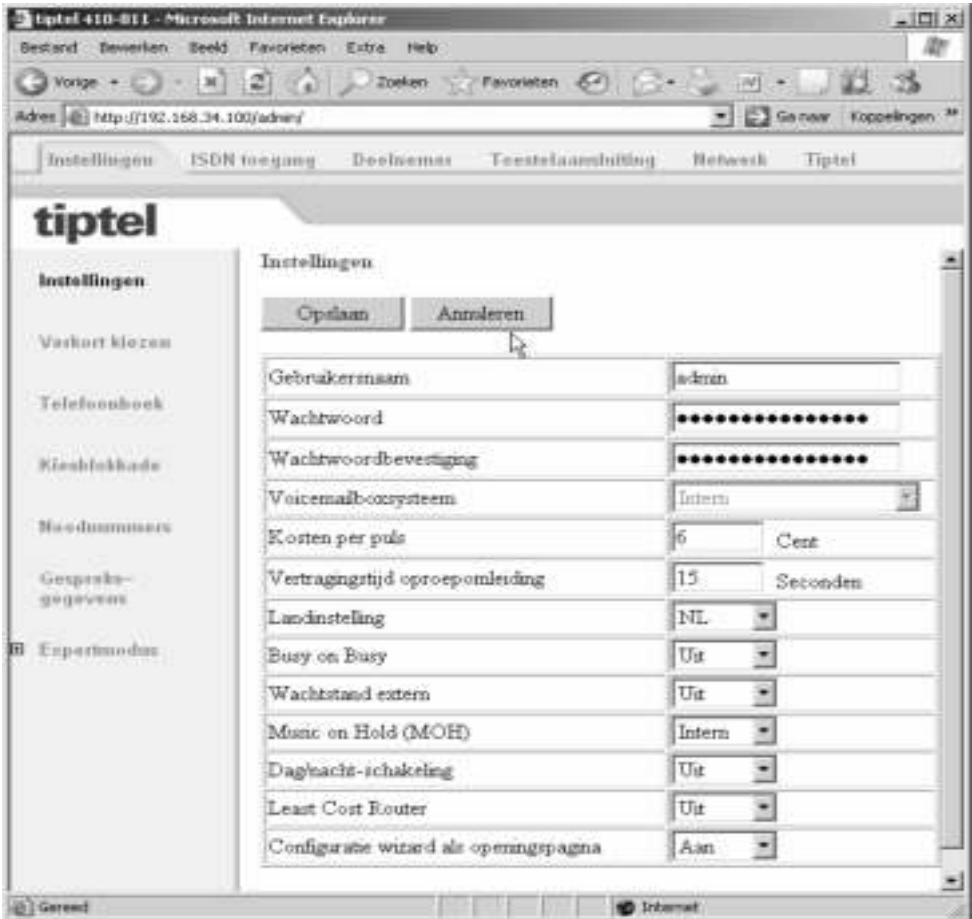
tiptel 410-811 - Microsoft Internet Explorer

Bestand Bewerken Beeld Favorieten Extra Help

Vorige Zoeken Favorieten

Adres http://192.168.34.100/admin/ Ga naar Koppelingen

Instellingen ISDN toegang Deelnemer Toestelaansluiting Netwerk Tiptel

tiptel

Instellingen

Verkort kiezen

Telefoonboek

Kiesblokkade

Noodnummers

Gespreks-gegevens

Expertmodus

Instellingen

Opslaan Annuleren

| | | |
|---|---|---|
| Gebruikersnaam | admin | |
| Wachtwoord | •••••••••••••••• | |
| Wachtwoordbevestiging | •••••••••••••••• | |
| Voicemailboxsysteem | Intern | |
| Kosten per puls | 6 | Cent |
| Vertragingstijd oproepomleiding | 15 | Seconden |
| Landinstelling | NL | |
| Busy on Busy | Uit | |
| Wachtstand extern | Uit | |
| Music on Hold (MOH) | Intern | |
| Dag/nacht-schakeling | Uit | |
| Least Cost Router | Uit | |
| Configuratie wizard als openingspagina | Aan | |

Gereed Internet